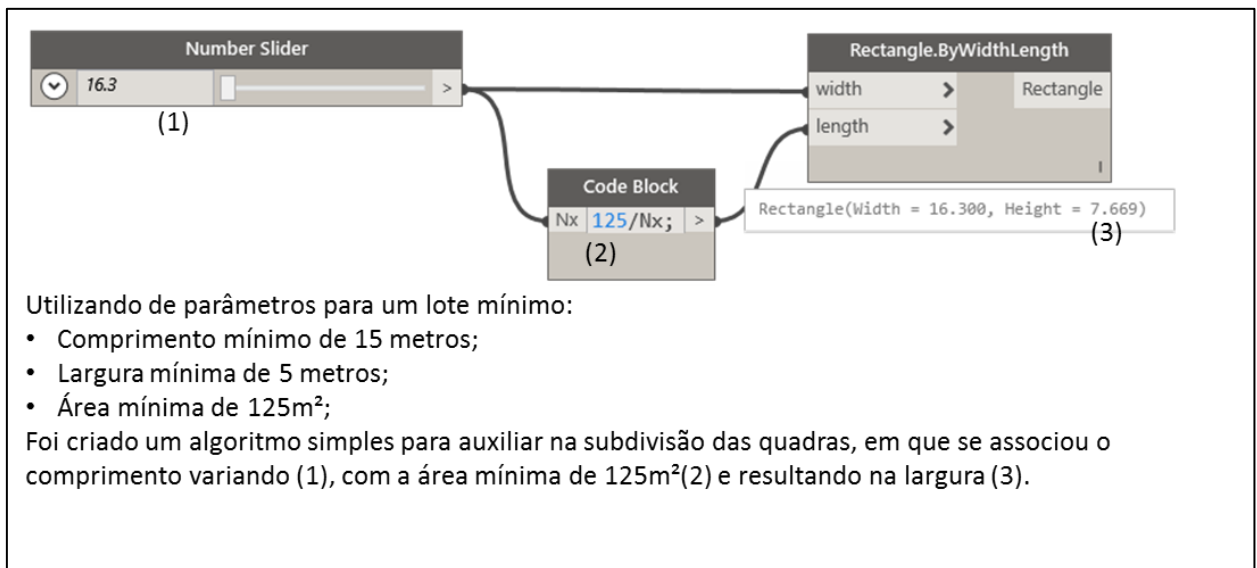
Number Slider
16.3
>
(1)

Rectangle.ByWidthLength
width >
length >
Rectangle

Code Block
Nx 125/Nx; >
(2)

Rectangle(Width = 16.300, Height = 7.669)
(3)

Utilizando de parâmetros para um lote mínimo:
• Comprimento mínimo de 15 metros;
• Largura mínima de 5 metros;
• Área mínima de 125m²;
Foi criado um algoritmo simples para auxiliar na subdivisão das quadras, em que se associou o comprimento variando (1), com a área mínima de 125m²(2) e resultando na largura (3).